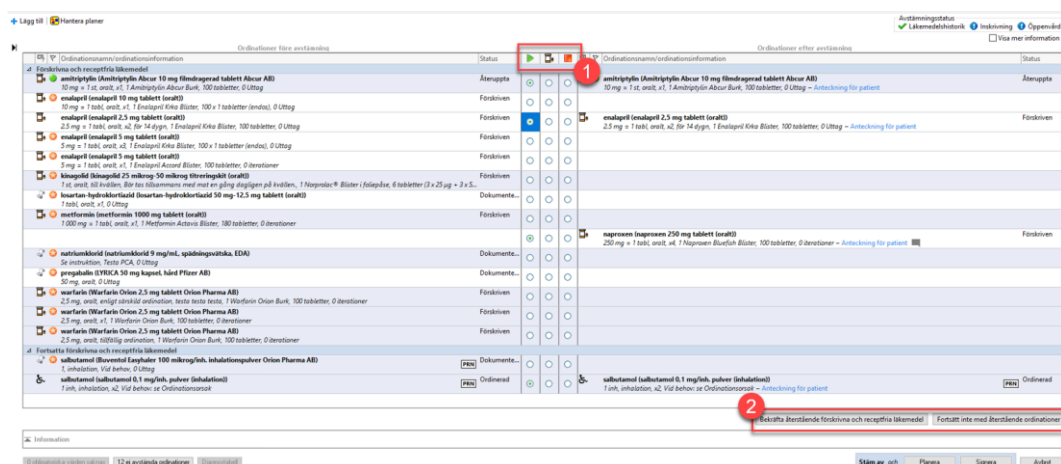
+ Lägg till | Hantera planer

Avstämningsstatus
Läkemedelshistorik  Inskrivning  Öppenvård
Visa mer information

Ordinationer före avstämning

Ordinationer efter avstämning

| Ordinationsnamn/ordinationsinformation | Status | | | | Ordinationsnamn/ordinationsinformation | Status |
|---|---|---|---|---|---|---|
| Förskrivna och receptfria läkemedel | | | | | | |
| amitriptylin (Amitriptylin Abcur 10 mg filmdragerad tablett Abcur AB) 10 mg = 1 st, oralt, x1, 1 Amitriptylin Abcur Burk, 100 tabletter, 0 Uttag | Återuppta | | | | amitriptylin (Amitriptylin Abcur 10 mg filmdragerad tablett Abcur AB) 10 mg = 1 st, oralt, x1, 1 Amitriptylin Abcur Burk, 100 tabletter, 0 Uttag – Anteckning för patient | Återuppta |
| enalapril (enalapril 10 mg tablett (oralt)) 10 mg = 1 tabl, oralt, x1, 1 Enalapril Krka Blister, 100 x 1 tabletter (endos), 0 Uttag | Förskriven | | | | | |
| enalapril (enalapril 2,5 mg tablett (oralt)) 2,5 mg = 1 tabl, oralt, x2, för 14 dygn, 1 Enalapril Krka Blister, 100 tabletter, 0 Uttag | Förskriven | | | | enalapril (enalapril 2,5 mg tablett (oralt)) 2,5 mg = 1 tabl, oralt, x2, för 14 dygn, 1 Enalapril Krka Blister, 100 tabletter, 0 Uttag – Anteckning för patient | Förskriven |
| enalapril (enalapril 5 mg tablett (oralt)) 5 mg = 1 tabl, oralt, x2, 1 Enalapril Krka Blister, 100 x 1 tabletter (endos), 0 Uttag | Förskriven | | | | | |
| enalapril (enalapril 5 mg tablett (oralt)) 5 mg = 1 tabl, oralt, x1, 1 Enalapril Accord Blister, 100 tabletter, 0 iterationer | Förskriven | | | | | |
| kinagolid (kinagolid 25 mikrog-50 mikrog titreringskit (oralt)) 1 st, oralt, till kvällen, Bör tas tillsammans med mat en gång dagligen på kvällen., 1 Norprolac® Blister i foliepåse, 6 tabletter (3 x 25 µg + 3 x 5... | Förskriven | | | | | |
| losartan-hydroklortiazid (losartan-hydroklortiazid 50 mg-12,5 mg tablett (oralt)) 1 tabl, oralt, x1, 0 Uttag | Dokumente... | | | | | |
| metformin (metformin 1000 mg tablett (oralt)) 1000 mg = 1 tabl, oralt, x1, 1 Metformin Actavis Blister, 180 tabletter, 0 iterationer | Förskriven | | | | | |
| | | | | | naproxen (naproxen 250 mg tablett (oralt)) 250 mg = 1 tabl, oralt, x4, 1 Naproxen Bluefish Blister, 100 tabletter, 0 iterationer – Anteckning för patient | Förskriven |
| natriumklorid (natriumklorid 9 mg/mL, spädningsvätska, EDA) Se instruktion, Testa PCA, 0 Uttag | Dokumente... | | | | | |
| pregabalin (LYRICA 50 mg kapsel, hård Pfizer AB) 50 mg, oralt, 0 Uttag | Förskriven | | | | | |
| warfarin (Warfarin Orion 2,5 mg tablett Orion Pharma AB) 2,5 mg, oralt, enligt särskild ordination, testa testa testa, 1 Warfarin Orion Burk, 100 tabletter, 0 iterationer | Förskriven | | | | | |
| warfarin (Warfarin Orion 2,5 mg tablett Orion Pharma AB) 2,5 mg, oralt, x1, 1 Warfarin Orion Burk, 100 tabletter, 0 iterationer | Förskriven | | | | | |
| warfarin (Warfarin Orion 2,5 mg tablett Orion Pharma AB) 2,5 mg, oralt, tillfällig ordination, 1 Warfarin Orion Burk, 100 tabletter, 0 iterationer | Förskriven | | | | | |
| Fortsatta förskrivna och receptfria läkemedel | | | | | | |
| salbutamol (Buventol Easyhaler 100 mikrog/inh. inhalationspulver Orion Pharma AB) PRN 1, inhalation, Vid behov, 0 Uttag | Dokumente... | | | | | |
| salbutamol (salbutamol 0,1 mg/inh. pulver (inhalation)) PRN 1 inh, inhalation, x2, Vid behov: se Ordinationsorsak | Ordinerad | | | | salbutamol (salbutamol 0,1 mg/inh. pulver (inhalation)) PRN 1 inh, inhalation, x2, Vid behov: se Ordinationsorsak – Anteckning för patient | Ordinerad |

1

2

Bekräfta återstående förskrivna och receptfria läkemedel | Fortsätt inte med återstående ordinationer

Information

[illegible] | 12 ej avstämda ordinationer | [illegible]

Stäm av och | Planera | Signera | Avbryt